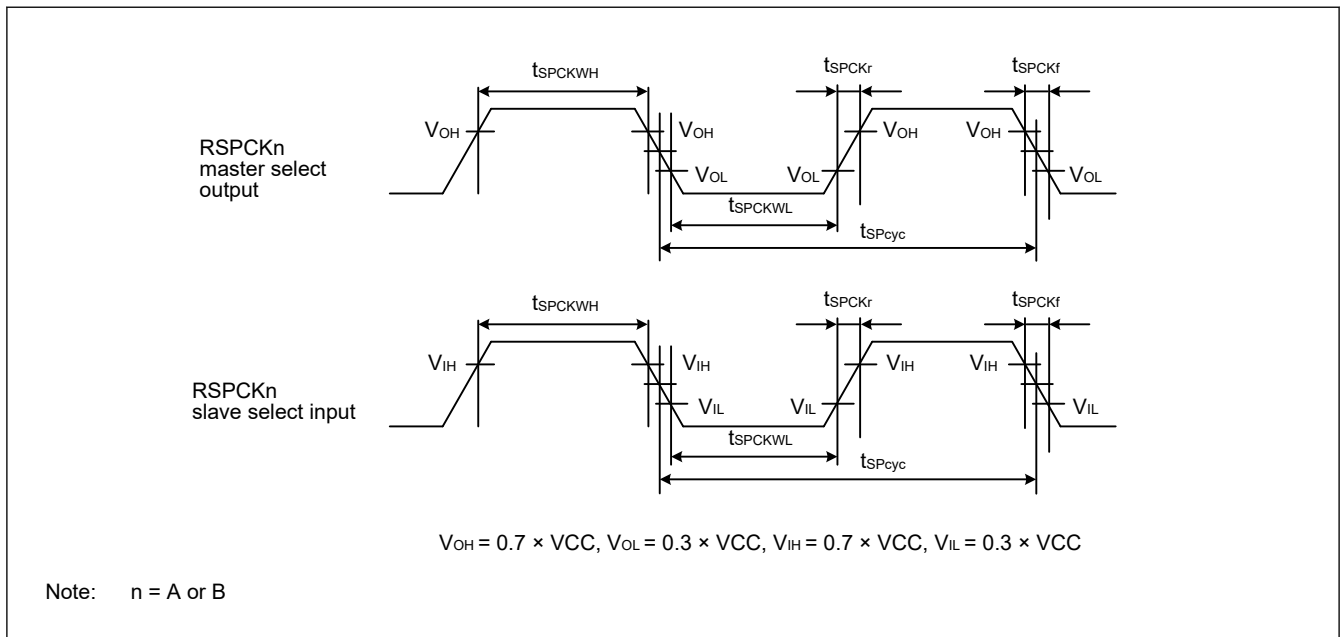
$t_{SPCKWH}$

$t_{SPCKr}$

$t_{SPCKf}$

RSPCKn master select output

$V_{OH}$ $V_{OH}$ $V_{OH}$ $V_{OH}$

$V_{OL}$ $V_{OL}$ $V_{OL}$

$t_{SPCKWL}$

$t_{SPcyc}$

$t_{SPCKWH}$

$t_{SPCKr}$

$t_{SPCKf}$

RSPCKn slave select input

$V_{IH}$ $V_{IH}$ $V_{IH}$ $V_{IH}$

$V_{IL}$ $V_{IL}$ $V_{IL}$

$t_{SPCKWL}$

$t_{SPcyc}$

$V_{OH}$ = 0.7 × VCC, $V_{OL}$ = 0.3 × VCC, $V_{IH}$ = 0.7 × VCC, $V_{IL}$ = 0.3 × VCC

Note: n = A or B